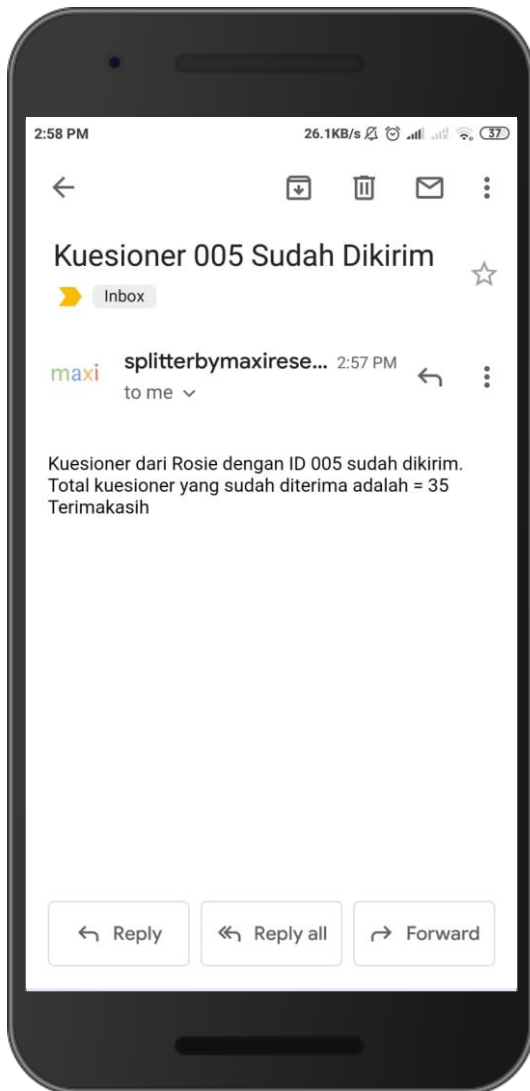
2:58 PM 26.1KB/s 37

Kuesioner 005 Sudah Dikirim

Inbox

maxi splitterbymaxirese... 2:57 PM
to me

Kuesioner dari Rosie dengan ID 005 sudah dikirim.
Total kuesioner yang sudah diterima adalah = 35
Terimakasih

Reply Reply all Forward